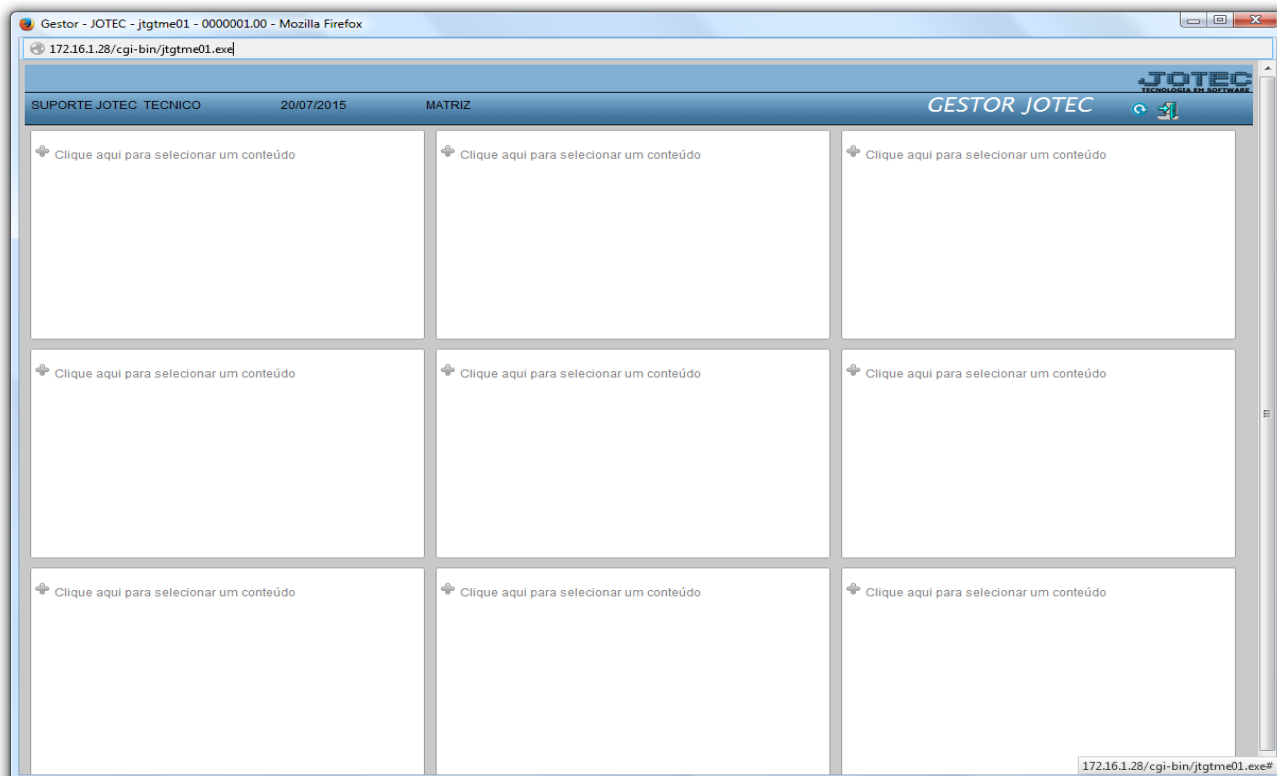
Gestor - JOTEC - jtgtme01 - 0000001.00 - Mozilla Firefox

172.16.1.28/cgi-bin/jtgtme01.exe

JOTEC
TECNOLOGIA EM SOFTWARE

SUPORTE JOTEC TECNICO 20/07/2015 MATRIZ

GESTOR JOTEC

Clique aqui para selecionar um conteúdo

Clique aqui para selecionar um conteúdo

Clique aqui para selecionar um conteúdo

Clique aqui para selecionar um conteúdo

Clique aqui para selecionar um conteúdo

Clique aqui para selecionar um conteúdo

Clique aqui para selecionar um conteúdo

Clique aqui para selecionar um conteúdo

Clique aqui para selecionar um conteúdo

172.16.1.28/cgi-bin/jtgtme01.exe#